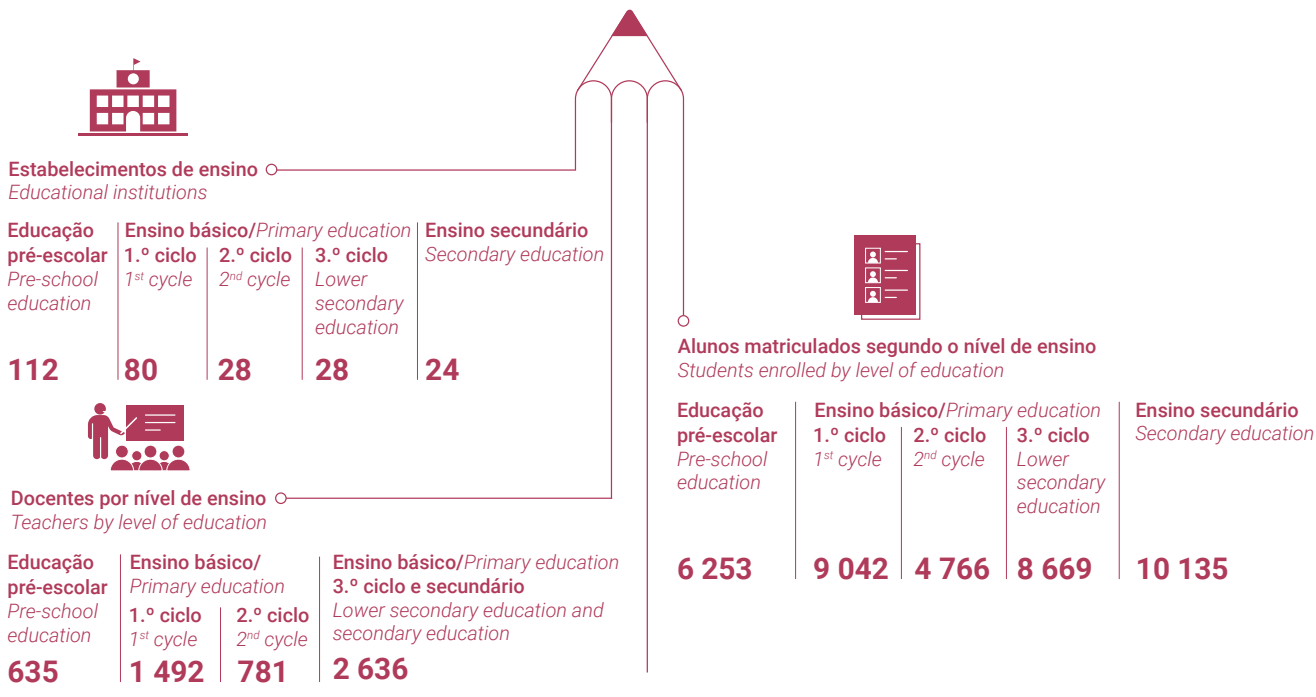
Estabelecimentos de ensino
Educational institutions

| Educação pré-escolar Pre-school education | Ensino básico/Primary education 1.º ciclo 1st cycle | 2.º ciclo 2nd cycle | 3.º ciclo Lower secondary education | Ensino secundário Secondary education |
|---|---|---|---|---|
| 112 | 80 | 28 | 28 | 24 |

Docentes por nível de ensino
Teachers by level of education

| Educação pré-escolar Pre-school education | Ensino básico/ Primary education 1.º ciclo 1st cycle | 2.º ciclo 2nd cycle | Ensino básico/Primary education 3.º ciclo e secundário Lower secondary education and secondary education |
|---|---|---|---|
| 635 | 1 492 | 781 | 2 636 |

Alunos matriculados segundo o nível de ensino
Students enrolled by level of education

| Educação pré-escolar Pre-school education | Ensino básico/Primary education 1.º ciclo 1st cycle | 2.º ciclo 2nd cycle | 3.º ciclo Lower secondary education | Ensino secundário Secondary education |
|---|---|---|---|---|
| 6 253 | 9 042 | 4 766 | 8 669 | 10 135 |